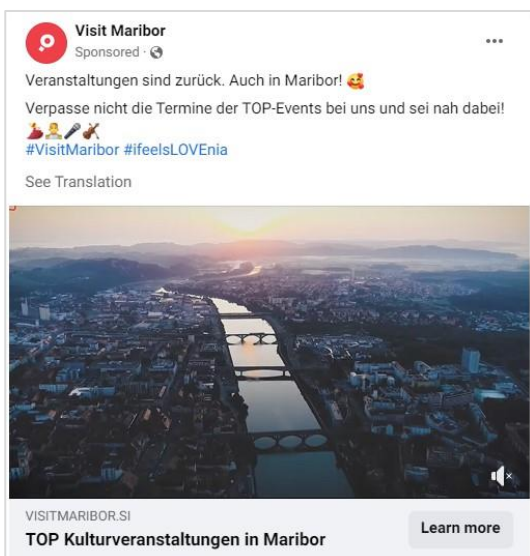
Visit Maribor
Sponsored ·

...

Veranstaltungen sind zurück. Auch in Maribor! 🥰

Verpasse nicht die Termine der TOP-Events bei uns und sei nah dabei! 💃👩‍🎤🎤🎻
#VisitMaribor #ifeelsLOVEnia

See Translation

VISITMARIBOR.SI
TOP Kulturveranstaltungen in Maribor

Learn more